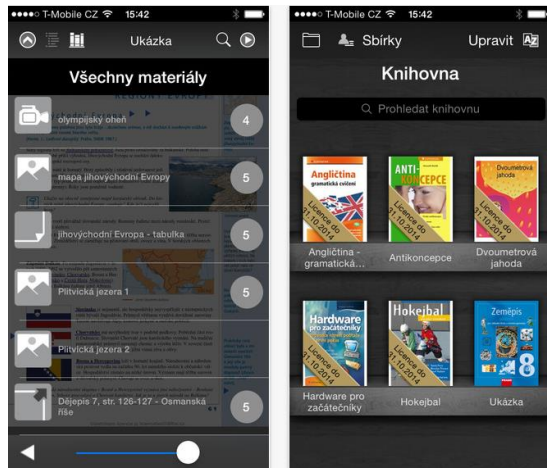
●●●●○ T-Mobile CZ 15:42

Ukázka

Všechny materiály

olympijský oheň 4

mapa jihovýchodní Evropy 5

jihovýchodní Evropa - tabulka 5

Plitvická jezera 1 5

Plitvická jezera 2 5

Dějepis 7, str. 126-127 - Osmanská říše 5

●●●●○ T-Mobile CZ 15:42

Sbírky Upravit

Knihovna

Prohledat knihovnu

Angličtina gramatická cvičení
Licence do 31.10.2014
Angličtina - gramatická...

ANTIKONCEPCE
Licence do 31.10.2014
Antikoncepce

Dvoumetrová jahoda
Licence do 31.10.2014
Dvoumetrová jahoda

Hardware pro začátečníky
Licence do 31.10.2014
Hardware pro začátečníky

Hokejbal
Licence do 31.10.2014
Hokejbal

Zeměpis
8
Ukázka